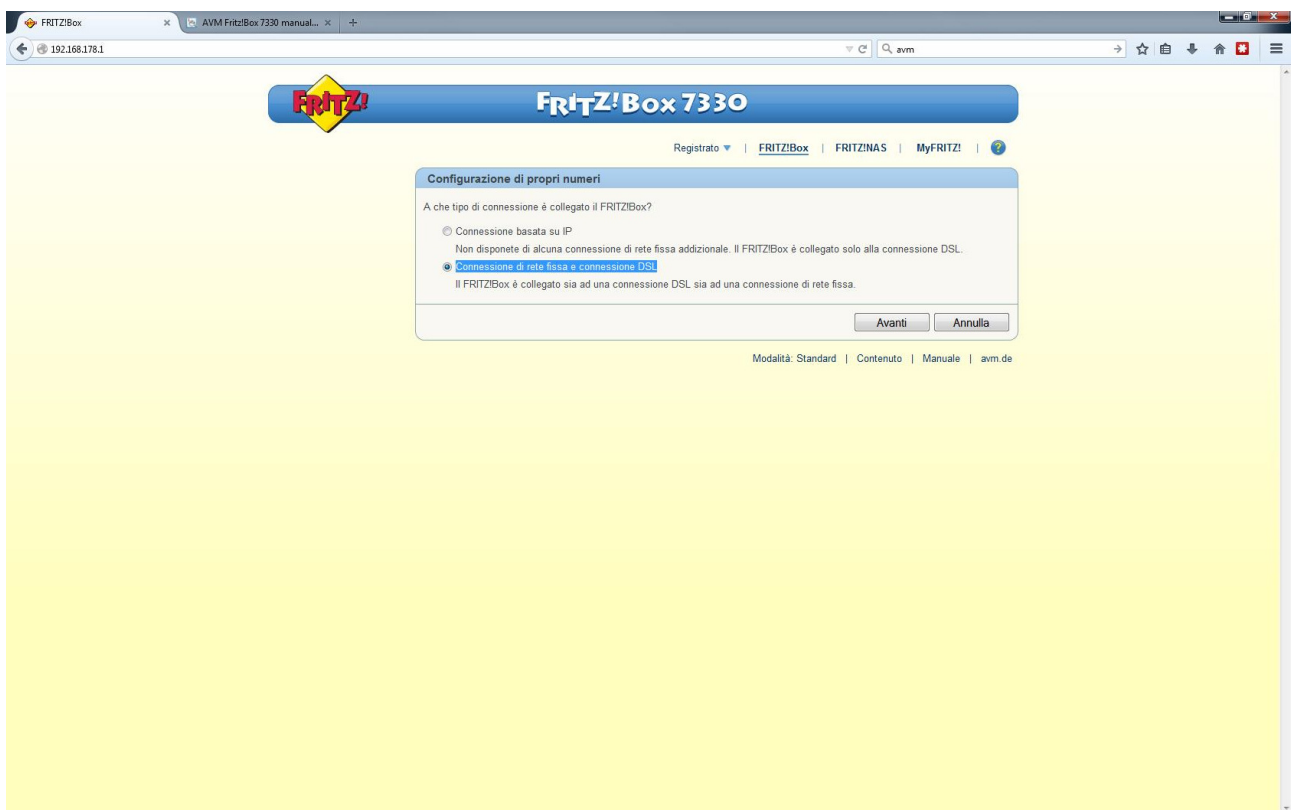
FRITZ!Box
AVM Fritz!Box 7330 manual...
192.168.178.1
avm

FRITZ!

FRITZ!Box 7330

Registrato | FRITZ!Box | FRITZ!NAS | MyFRITZ! |

Configurazione di propri numeri

A che tipo di connessione è collegato il FRITZ!Box?

Connessione basata su IP
Non disponete di alcuna connessione di rete fissa addizionale. Il FRITZ!Box è collegato solo alla connessione DSL.

Connessione di rete fissa e connessione DSL
Il FRITZ!Box è collegato sia ad una connessione DSL sia ad una connessione di rete fissa.

Avanti
Annulla

Modalità: Standard | Contenuto | Manuale | avm.de